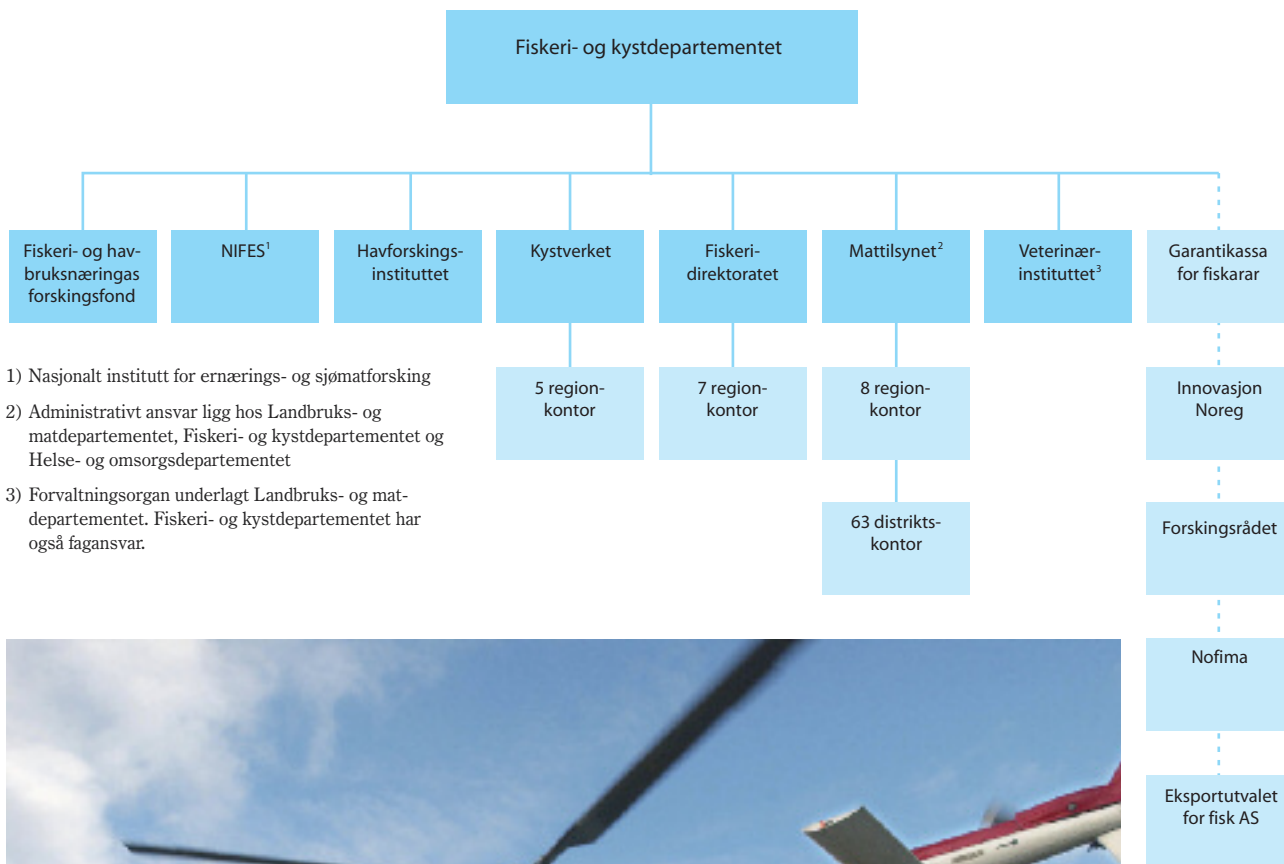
Fiskeri- og kystdepartementet

Fiskeri- og havbruksnæringas forskingsfond

NIFES$^1$

Havforskingsinstituttet

Kystverket

5 regionkontor

Fiskeridirektoratet

7 regionkontor

Mattilsynet$^2$

8 regionkontor

63 distriktskontor

Veterinærinstituttet$^3$

Garantikassa for fiskarar

Innovasjon Noreg

Forskingsrådet

Nofima

Eksportutvalet for fisk AS

1) Nasjonalt institutt for ernærings- og sjømatforsking

2) Administrativt ansvar ligg hos Landbruks- og matdepartementet, Fiskeri- og kystdepartementet og Helse- og omsorgsdepartementet

3) Forvaltningsorgan underlagt Landbruks- og matdepartementet. Fiskeri- og kystdepartementet har også fagansvar.